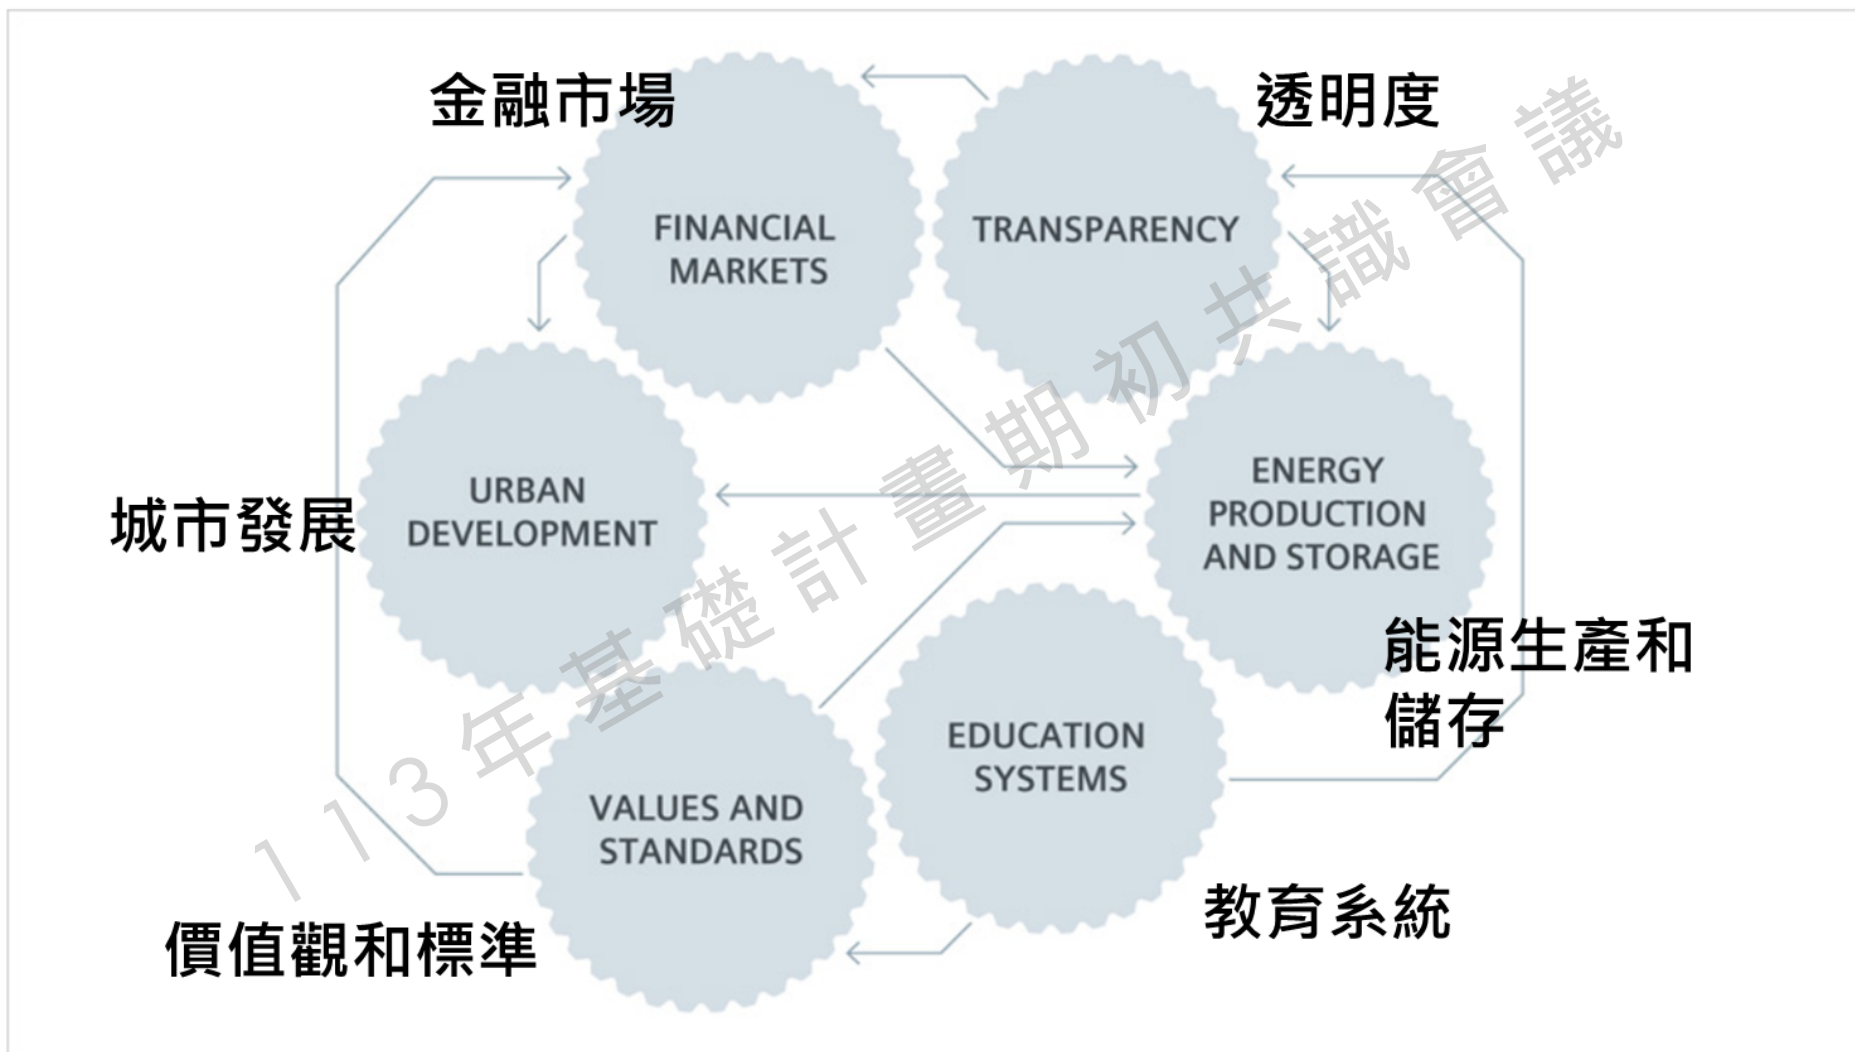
金融市場

FINANCIAL MARKETS

透明度

TRANSPARENCY

城市發展

URBAN DEVELOPMENT

ENERGY PRODUCTION AND STORAGE

能源生產和儲存

VALUES AND STANDARDS

價值觀和標準

EDUCATION SYSTEMS

教育系統

113年基礎計畫期初共識會議